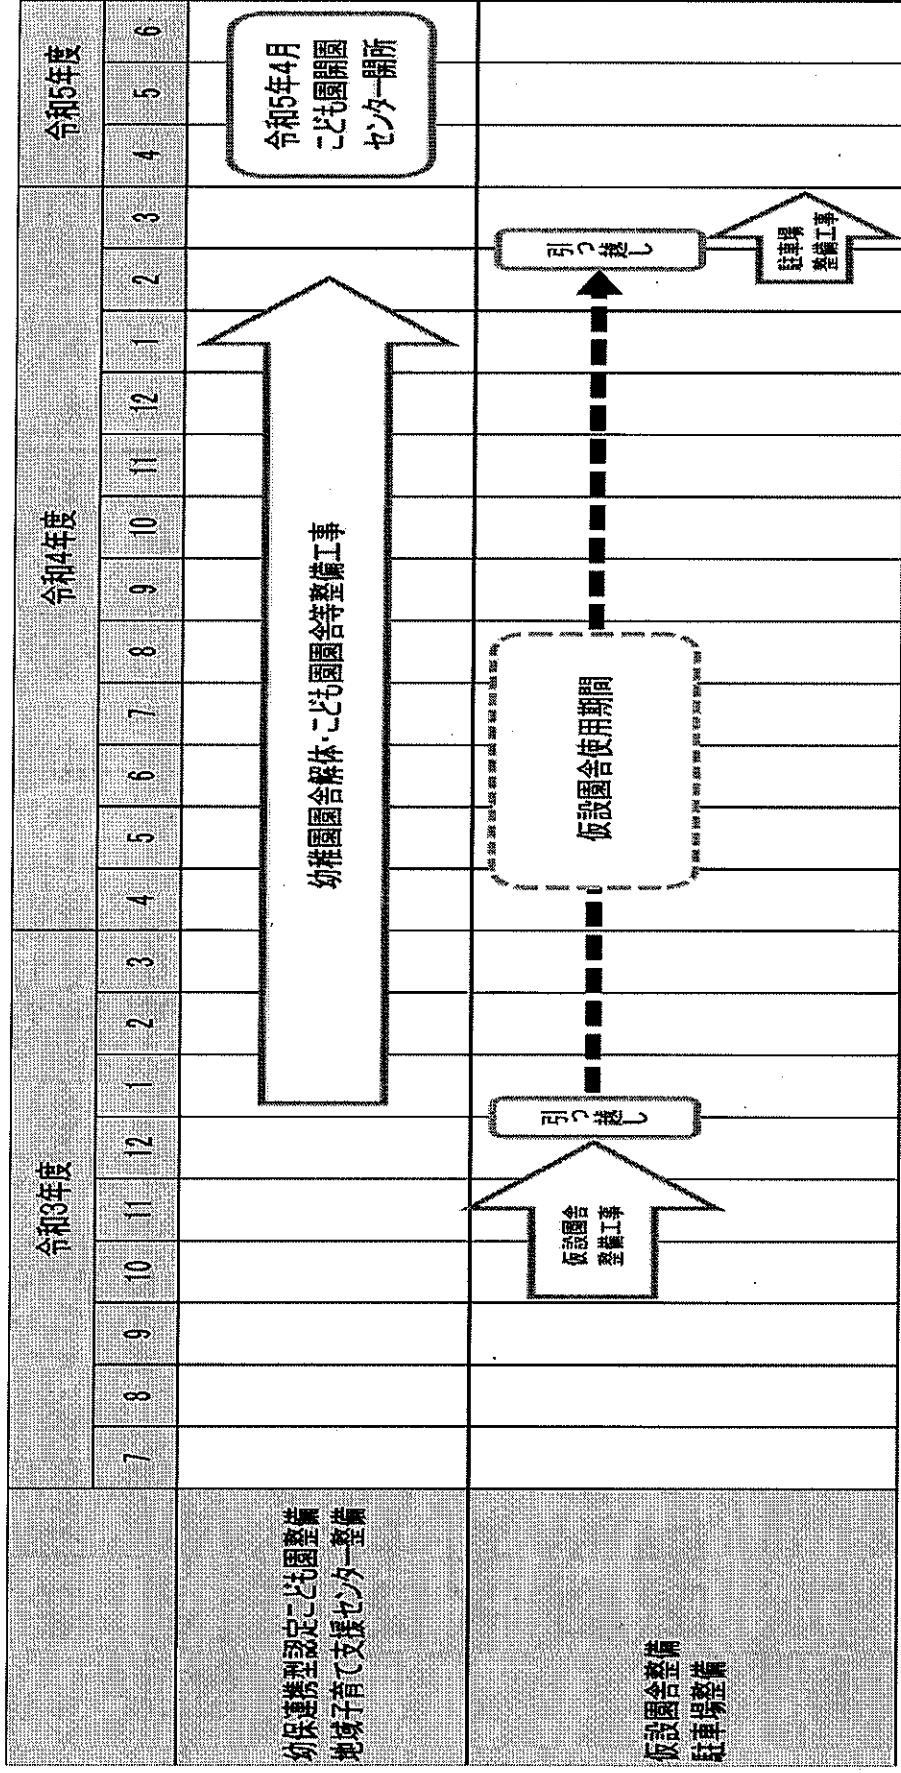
| | 令和3年度 | | | | | | | | | 令和4年度 | | | | | | | | | | | | 令和5年度 | | |
|---|---|---|---|---|---|---|---|---|---|---|---|---|---|---|---|---|---|---|---|---|---|---|---|---|
| | 7 | 8 | 9 | 10 | 11 | 12 | 1 | 2 | 3 | 4 | 5 | 6 | 7 | 8 | 9 | 10 | 11 | 12 | 1 | 2 | 3 | 4 | 5 | 6 |
| 幼保連携型認定こども園整備 地域子育て支援センター整備 | | | | | | | 幼稚園園舎解体・こども園園舎等整備工事 | | | | | | | | | | | | | | | 令和5年4月 こども園開園 センター開所 | | |
| 仮設園舎整備 駐車場整備 | | | | 仮設園舎整備工事 | | 引っ越し | | | | 仮設園舎使用期間 | | | | | | | | | | 引っ越し | 駐車場整備工事 | | | |